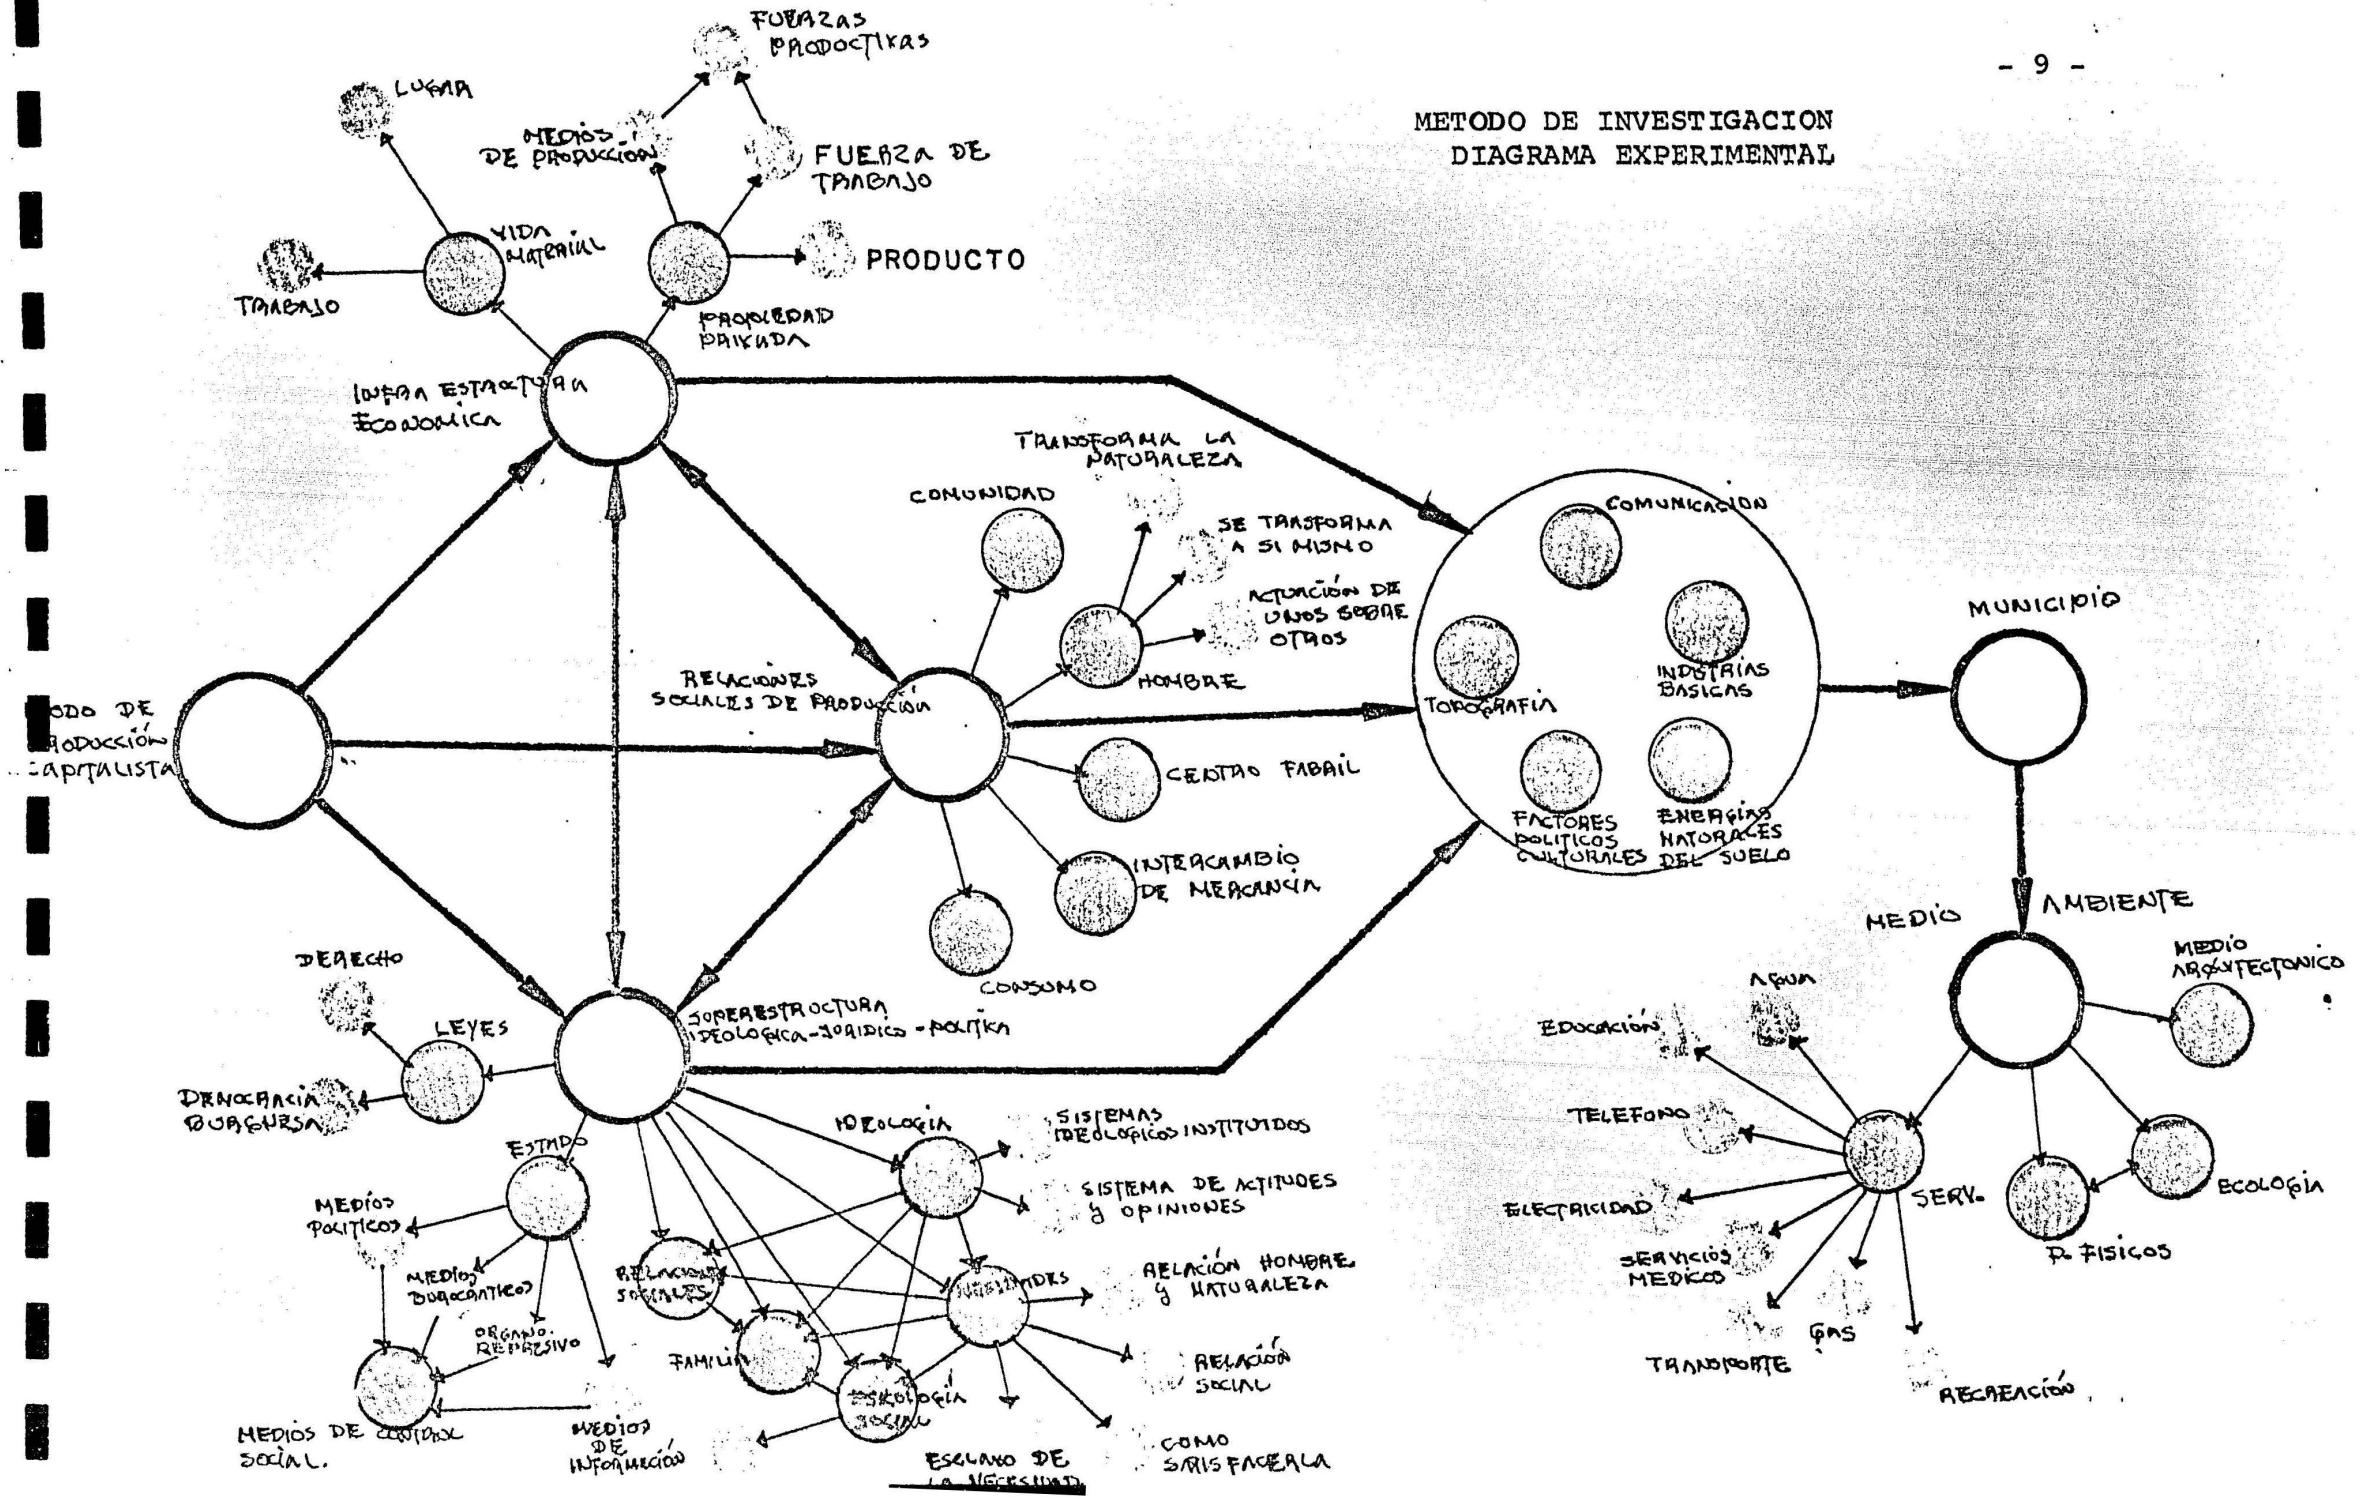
- 9 -

METODO DE INVESTIGACION
DIAGRAMA EXPERIMENTAL

FUERZAS PRODUCTIVAS

LUGAR

MEDIOS DE PRODUCCION

FUERZA DE TRABAJO

VIDA MATERIAL

TRABAJO

PRODUCTO

PROPIEDAD PRIVADA

INFRA ESTRUCTURA ECONOMICA

TRANSFORMA LA NATURALEZA

COMUNIDAD

SE TRASFORMA A SI MISMO

ACTUACIÓN DE UNOS SOBRE OTROS

HOMBRE

RELACIONES SOCIALES DE PRODUCCIÓN

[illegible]ODO DE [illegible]RODUCCIÓN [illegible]APITALISTA

CENTRO FABRIL

INTERCAMBIO DE MERCANCIA

CONSUMO

COMUNICACION

TOPOGRAFIA

INDUSTRIAS BASICAS

FACTORES POLITICOS CULTURALES

ENERGIAS NATURALES DEL SUELO

MUNICIPIO

MEDIO AMBIENTE

MEDIO ARQUITECTONICO

AGUA

EDUCACIÓN

TELEFONO

ELECTRICIDAD

SERVICIOS MEDICOS

SERV.

GAS

TRANSPORTE

RECREACIÓN

R. FISICOS

ECOLOGIA

DERECHO

LEYES

SUPERESTRUCTURA IDEOLOGICA-JURIDICO-POLITICA

DEMOCRACIA BURGUESA

ESTADO

MEDIOS POLITICOS

MEDIOS BUROCRATICOS

ORGANO REPRESIVO

MEDIOS DE CONTROL SOCIAL.

MEDIOS DE INFORMACIÓN

IDEOLOGIA

SISTEMAS IDEOLOGICOS INSTITUIDOS

SISTEMA DE ACTITUDES Y OPINIONES

RELACIONES SOCIALES

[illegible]IDADES

RELACIÓN HOMBRE Y NATURALEZA

FAMILIA

PSICOLOGIA SOCIAL

RELACIÓN SOCIAL

ESCLAVO DE LA NECESIDAD

COMO SATISFACERLA